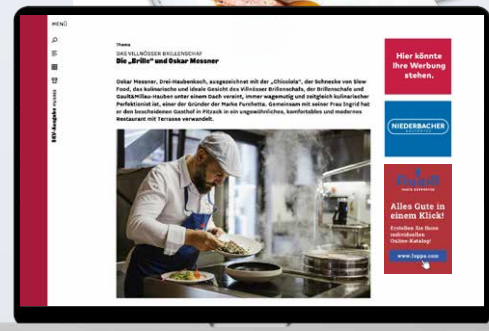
MENÜ

Thema

DAS VILLNÖSSER BRILLENSCHAF

Die „Brille" und Oskar Messner

Oskar Messner, Drei-Haubenkoch, ausgezeichnet mit der „Chiocciola", der Schnecke von Slow Food, das kulinarische und ideale Gesicht des Villnösser Brillenschafs, der Brillenschafe und Gault&Millau-Hauben unter einem Dach vereint, immer wagemutig und zeitgleich kulinarischer Perfektionist ist, einer der Gründer der Marke Furchetta. Gemeinsam mit seiner Frau Ingrid hat er den bescheidenen Gasthof in Pitzack in ein ungewöhnliches, komfortables und modernes Restaurant mit Terrasse verwandelt.

Hier könnte Ihre Werbung stehen.

NIEDERBACHER

Alles Gute in einem Klick!

Erstellen Sie Ihren individuellen Online-Katalog!

www.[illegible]